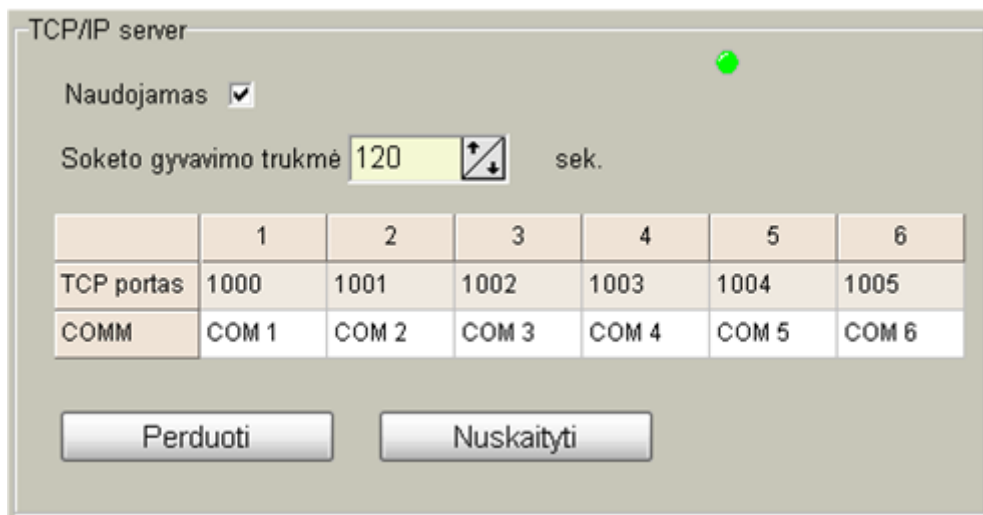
TCP/IP server

Naudojamas ☑

Soketo gyvavimo trukmė 120 sek.

| | 1 | 2 | 3 | 4 | 5 | 6 |
|---|---|---|---|---|---|---|
| TCP portas | 1000 | 1001 | 1002 | 1003 | 1004 | 1005 |
| COMM | COM 1 | COM 2 | COM 3 | COM 4 | COM 5 | COM 6 |

Perduoti

Nuskaityti